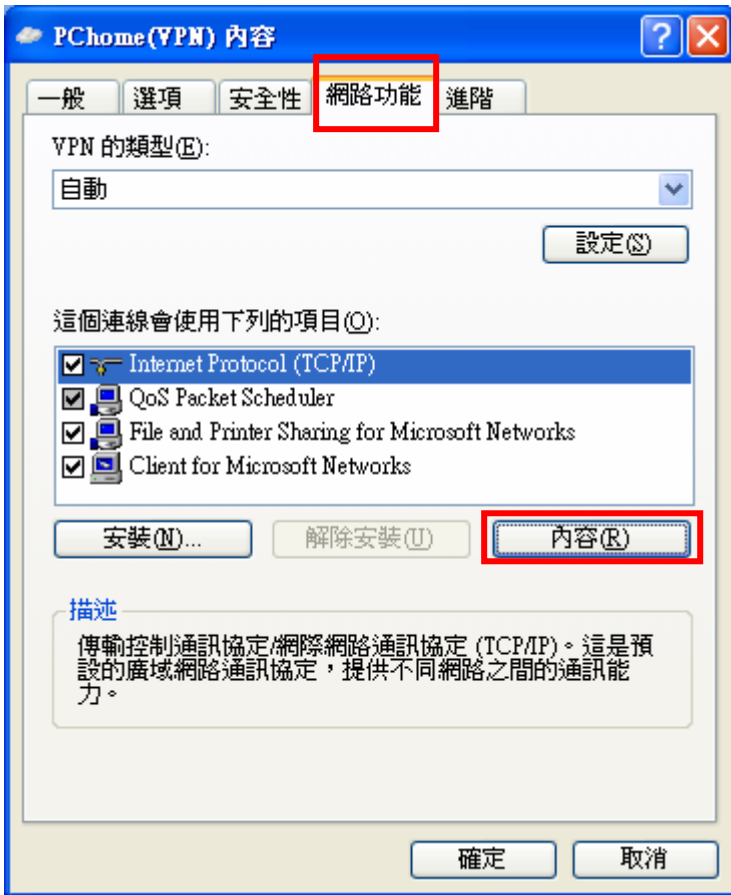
PChome(VPN) 內容

一般 | 選項 | 安全性 | 網路功能 | 進階

VPN 的類型(E):

自動

設定(S)

這個連線會使用下列的項目(O):

Internet Protocol (TCP/IP)
QoS Packet Scheduler
File and Printer Sharing for Microsoft Networks
Client for Microsoft Networks

安裝(N)... | 解除安裝(U) | 內容(R)

描述

傳輸控制通訊協定/網際網路通訊協定 (TCP/IP)。這是預設的廣域網路通訊協定，提供不同網路之間的通訊能力。

確定 | 取消